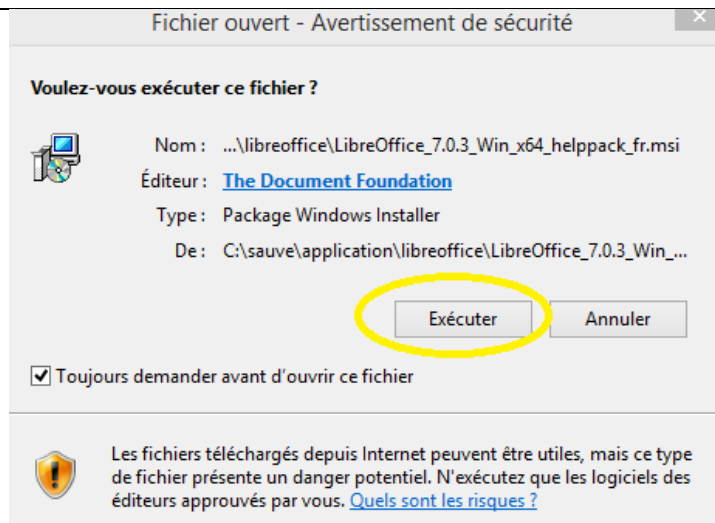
Fichier ouvert - Avertissement de sécurité

Voulez-vous exécuter ce fichier ?

Nom : ...\libreoffice\LibreOffice_7.0.3_Win_x64_helppack_fr.msi

Éditeur : The Document Foundation

Type : Package Windows Installer

De : C:\sauve\application\libreoffice\LibreOffice_7.0.3_Win_...

Exécuter

Annuler

Toujours demander avant d'ouvrir ce fichier

Les fichiers téléchargés depuis Internet peuvent être utiles, mais ce type de fichier présente un danger potentiel. N'exécutez que les logiciels des éditeurs approuvés par vous. Quels sont les risques ?